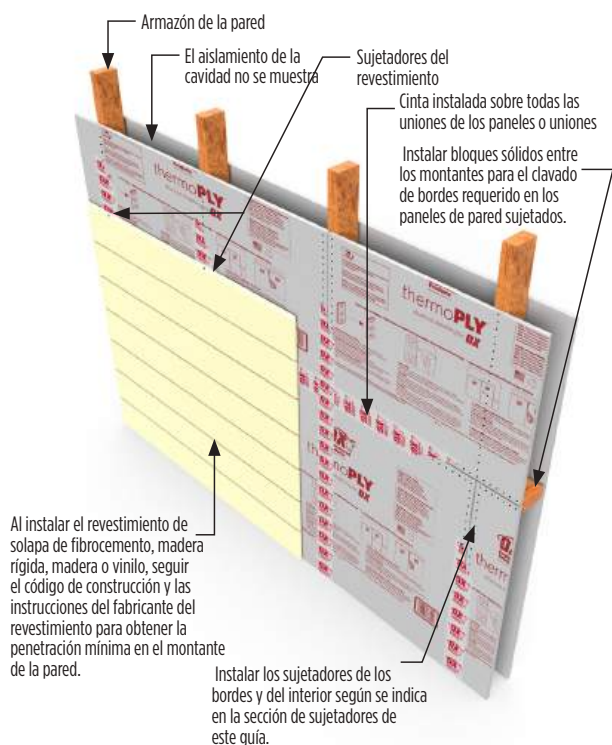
Armazón de la pared

El aislamiento de la cavidad no se muestra

Sujetadores del revestimiento

Cinta instalada sobre todas las uniones de los paneles o uniones

Instalar bloques sólidos entre los montantes para el clavado de bordes requerido en los paneles de pared sujetados.

thermoPLY

thermoPLY

thermoPLY

Al instalar el revestimiento de solapa de fibrocemento, madera rígida, madera o vinilo, seguir el código de construcción y las instrucciones del fabricante del revestimiento para obtener la penetración mínima en el montante de la pared.

Instalar los sujetadores de los bordes y del interior según se indica en la sección de sujetadores de este guía.